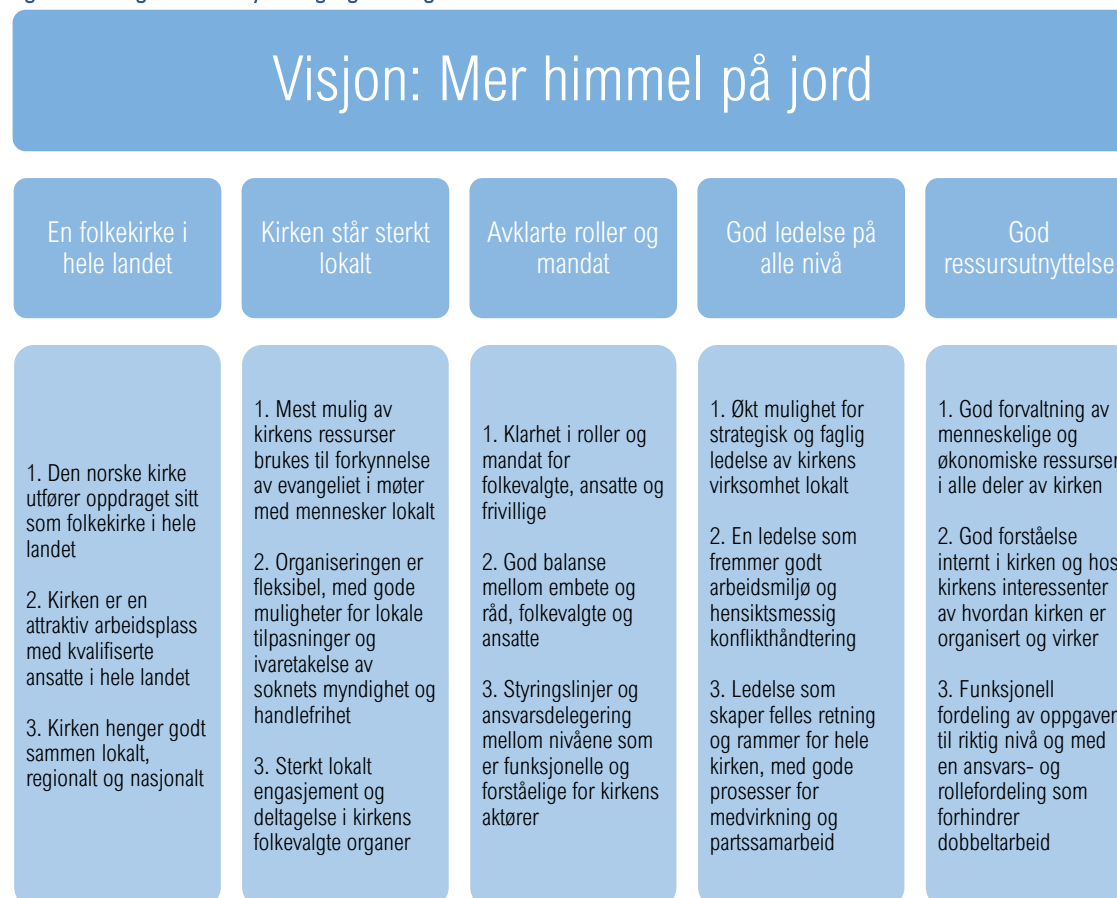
Visjon: Mer himmel på jord

En folkekirke i hele landet

1. Den norske kirke utfører oppdraget sitt som folkekirke i hele landet

2. Kirken er en attraktiv arbeidsplass med kvalifiserte ansatte i hele landet

3. Kirken henger godt sammen lokalt, regionalt og nasjonalt

Kirken står sterkt lokalt

1. Mest mulig av kirkens ressurser brukes til forkynnelse av evangeliet i møter med mennesker lokalt

2. Organiseringen er fleksibel, med gode muligheter for lokale tilpasninger og ivaretakelse av soknets myndighet og handlefrihet

3. Sterkt lokalt engasjement og deltagelse i kirkens folkevalgte organer

Avklarte roller og mandat

1. Klarhet i roller og mandat for folkevalgte, ansatte og frivillige

2. God balanse mellom embete og råd, folkevalgte og ansatte

3. Styringslinjer og ansvarsdelegering mellom nivåene som er funksjonelle og forståelige for kirkens aktører

God ledelse på alle nivå

1. Økt mulighet for strategisk og faglig ledelse av kirkens virksomhet lokalt

2. En ledelse som fremmer godt arbeidsmiljø og hensiktsmessig konflikthåndtering

3. Ledelse som skaper felles retning og rammer for hele kirken, med gode prosesser for medvirkning og partssamarbeid

God ressursutnyttelse

1. God forvaltning av menneskelige og økonomiske ressurser i alle deler av kirken

2. God forståelse internt i kirken og hos kirkens interessenter av hvordan kirken er organisert og virker

3. Funksjonell fordeling av oppgaver til riktig nivå og med en ansvars- og rollefordeling som forhindrer dobbeltarbeid